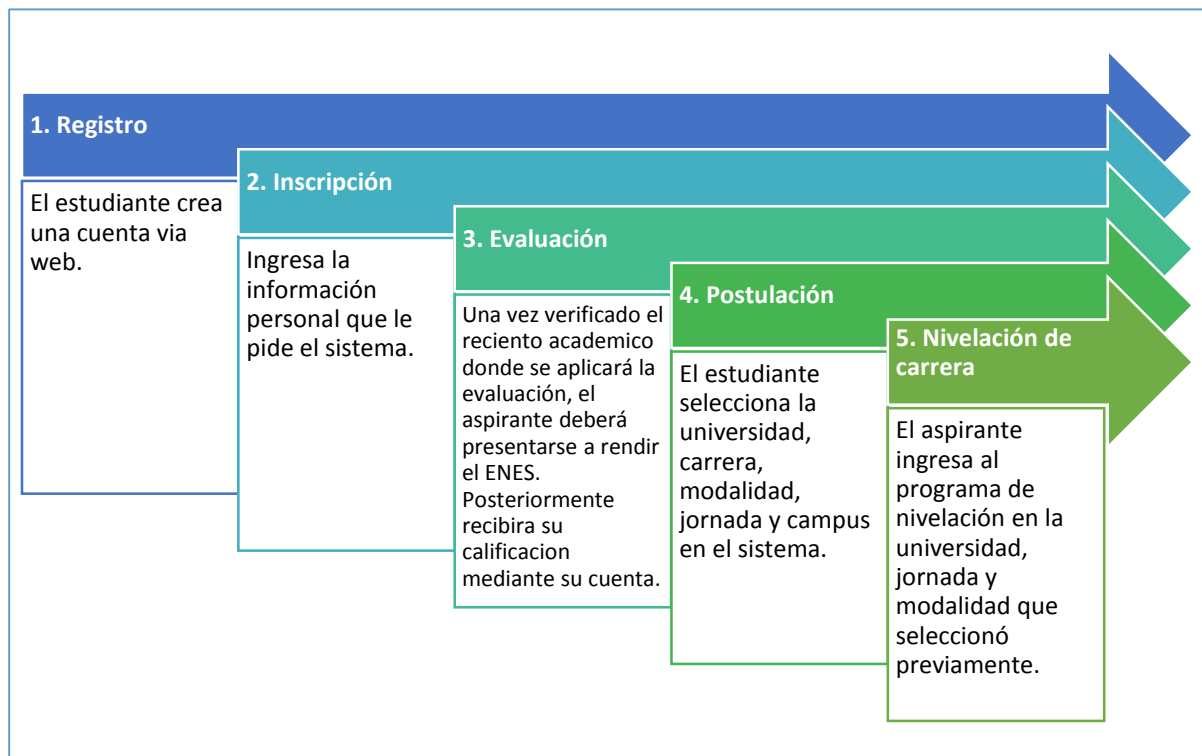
1. Registro

El estudiante crea una cuenta via web.

2. Inscripción

Ingresa la información personal que le pide el sistema.

3. Evaluación

Una vez verificado el reciento academico donde se aplicará la evaluación, el aspirante deberá presentarse a rendir el ENES. Posteriormente recibira su calificacion mediante su cuenta.

4. Postulación

El estudiante selecciona la universidad, carrera, modalidad, jornada y campus en el sistema.

5. Nivelación de carrera

El aspirante ingresa al programa de nivelación en la universidad, jornada y modalidad que seleccionó previamente.